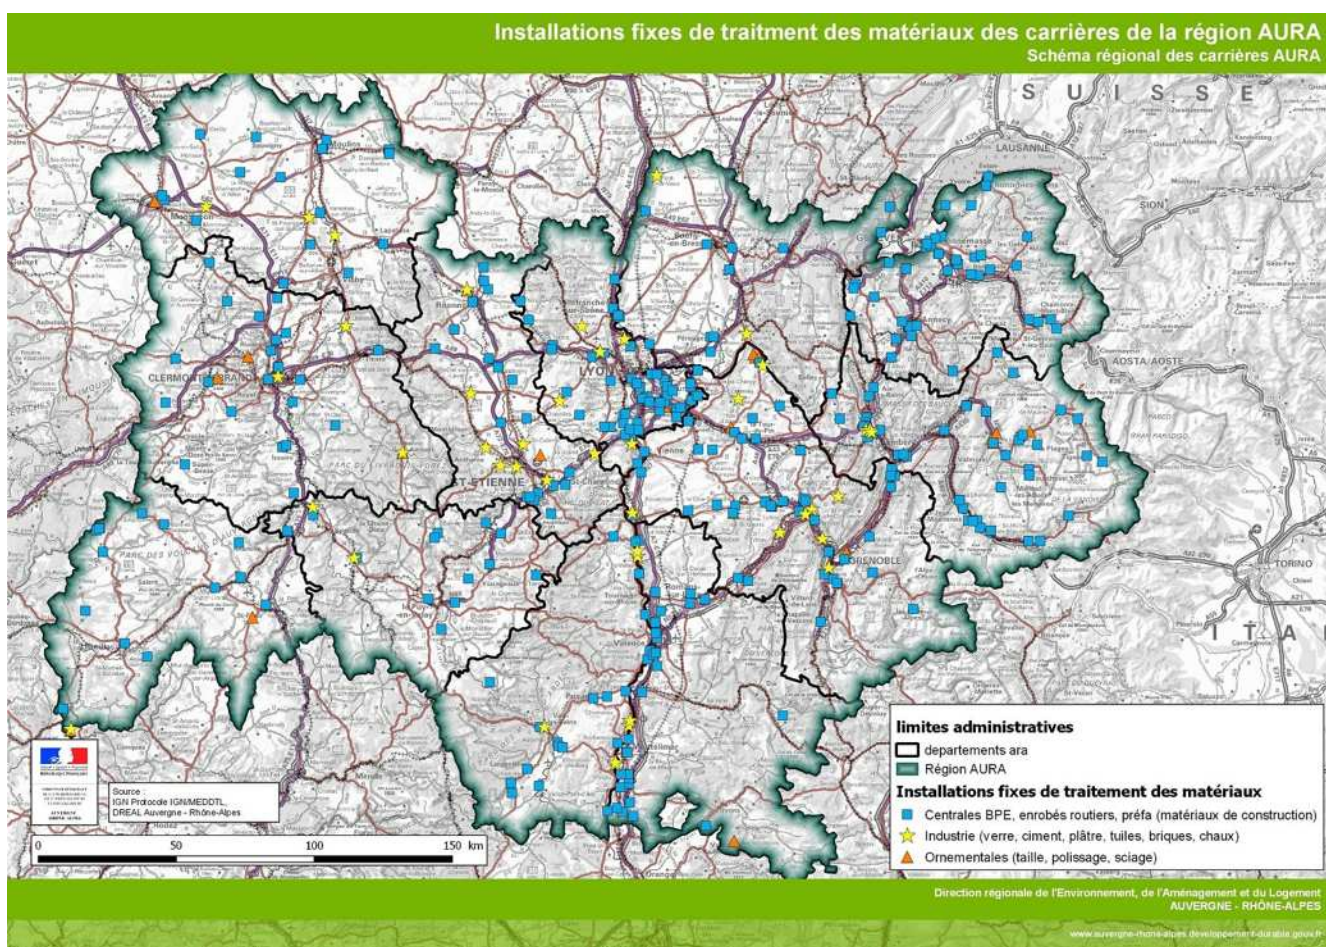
Installations fixes de traitment des matériaux des carrières de la région AURA
Schéma régional des carrières AURA

S U I S S E

LAUSANNE

SION

AOSTA/AOSTE

TORINO

I T A

CLERMONT-FERRAND

LYON

ST-ETIENNE

GRENOBLE

limites administratives
departements ara
Région AURA

Installations fixes de traitement des matériaux
Centrales BPE, enrobés routiers, préfa (matériaux de construction)
Industrie (verre, ciment, plâtre, tuiles, briques, chaux)
Ornementales (taille, polissage, sciage)

Source :
IGN Protocole IGN/MEDDTL,
DREAL Auvergne - Rhône-Alpes

0 50 100 150 km

Direction régionale de l'Environnement, de l'Aménagement et du Logement
AUVERGNE - RHÔNE-ALPES

www.auvergne-rhone-alpes.developpement-durable.gouv.fr